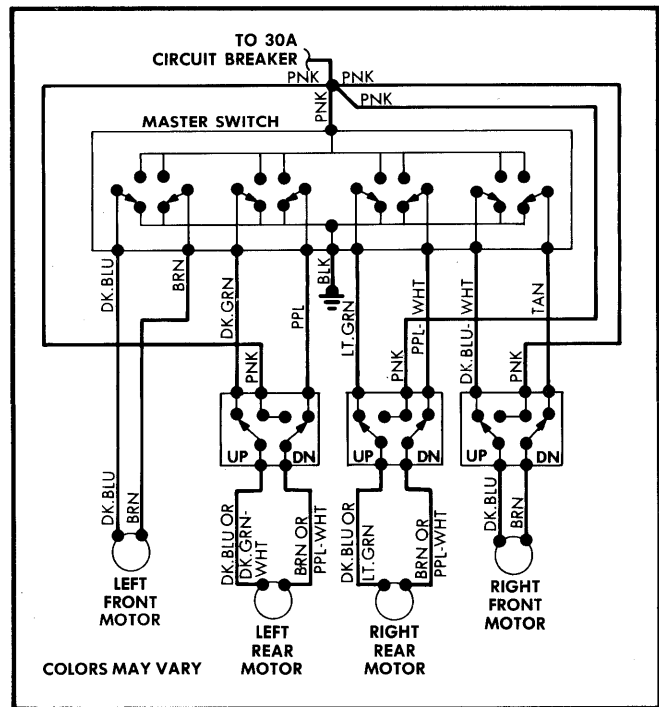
TO 30A
CIRCUIT BREAKER
PNK PNK
PNK
PNK
MASTER SWITCH
DK.BLU
BRN
DK.GRN
PPL
BLK
LT.GRN
PPL-WHT
DK.BLU-WHT
TAN
PNK
PNK
PNK
UP DN
UP DN
UP DN
DK.BLU
BRN
DK.BLU OR DK.GRN-WHT
BRN OR PPL-WHT
DK.BLU OR LT.GRN
BRN OR PPL-WHT
DK.BLU
BRN
LEFT FRONT MOTOR
LEFT REAR MOTOR
RIGHT REAR MOTOR
RIGHT FRONT MOTOR
COLORS MAY VARY